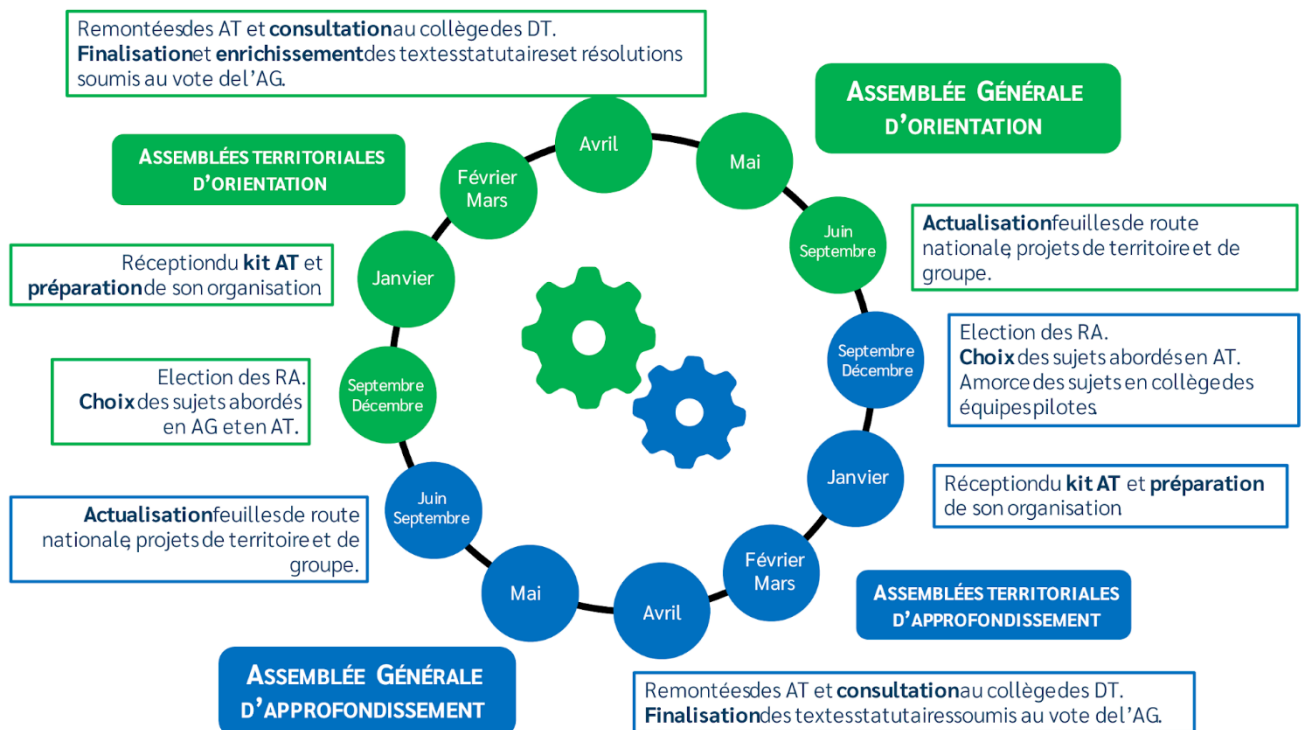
Remontéesdes AT et **consultation**au collègedes DT.
**Finalisation**et **enrichissement**des textesstatutaireset résolutions soumis au vote del'AG.

ASSEMBLÉE GÉNÉRALE D'ORIENTATION

ASSEMBLÉES TERRITORIALES D'ORIENTATION

Avril

Mai

Février Mars

Juin Septembre

Actualisationfeuillesde route nationale, projets de territoire et de groupe.

Réceptiondu kit AT et préparationde son organisation

Janvier

Septembre Décembre

Election des RA.
Choixdes sujets abordésen AT.
Amorcedes sujets en collègedes équipespilotes.

Election des RA.
Choixdes sujets abordés en AG eten AT.

Septembre Décembre

Janvier

Réceptiondu kit AT et préparation de son organisation

Actualisationfeuillesde route nationale, projets de territoire et de groupe.

Juin Septembre

Février Mars

Mai

Avril

ASSEMBLÉES TERRITORIALES D'APPROFONDISSEMENT

ASSEMBLÉE GÉNÉRALE D'APPROFONDISSEMENT

Remontéesdes AT et consultationau collègedes DT.
Finalisationdes textesstatutairessoumis au vote del'AG.